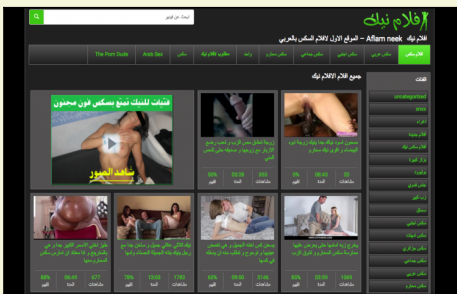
افلام نيك

ابحث عن فديو

افلام نيك – Aflam neek – الموقع الاول لافلام السكس بالعربي

سكس عربي | سكس نيك | سكس اجنبي | سكس محارم | سكس مصري | نيك مترجم | سكس | اقلام نيك | مطلوب | Arab Sex | The Porn Dude

الفئات

Uncategorized

جميع افلام الافلام نيك

فتيات للنيك تمتع بسكس فون محنون

شاهد المزيد

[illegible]